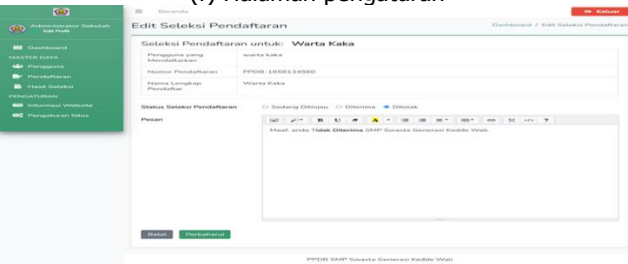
(?) Halaman pengaturan

Beranda

Keluar

Administrator Sekolah
Edit Profil

Dashboard

MASTER DATA

Pengguna

Pendaftaran

Hasil Seleksi

PENGATURAN

Informasi Website

Pengaturan Situs

Edit Seleksi Pendaftaran

Dashboard / Edit Seleksi Pendaftaran

Seleksi Pendaftaran untuk: Warta Kaka

| Pengguna yang Mendaftarkan | warta kaka |
|---|---|
| Nomor Pendaftaran | PPDB-1658134560 |
| Nama Lengkap Pendaftar | Warta Kaka |

Status Seleksi Pendaftaran ○ Sedang Ditinjau ○ Diterima ● Ditolak

Pesan

Maaf, anda **Tidak Diterima** SMP Swasta Generasi Kedde Wali.

Batal Perbaharui

PPDB SMP Swasta Generasi Kedde Wali